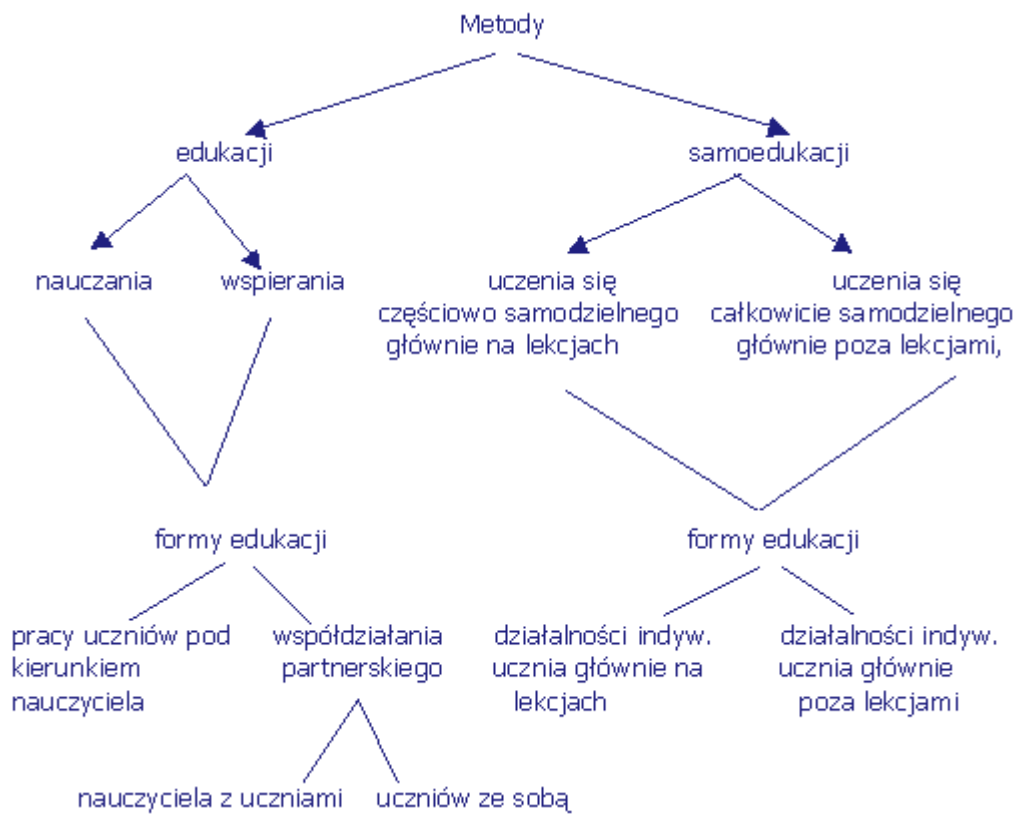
Metody

edukacji

samoedukacji

nauczania

wspierania

uczenia się częściowo samodzielnego głównie na lekcjach

uczenia się całkowicie samodzielnego głównie poza lekcjami,

formy edukacji

formy edukacji

pracy uczniów pod kierunkiem nauczyciela

współdziałania partnerskiego

działalności indyw. ucznia głównie na lekcjach

działalności indyw. ucznia głównie poza lekcjami

nauczyciela z uczniami

uczniów ze sobą